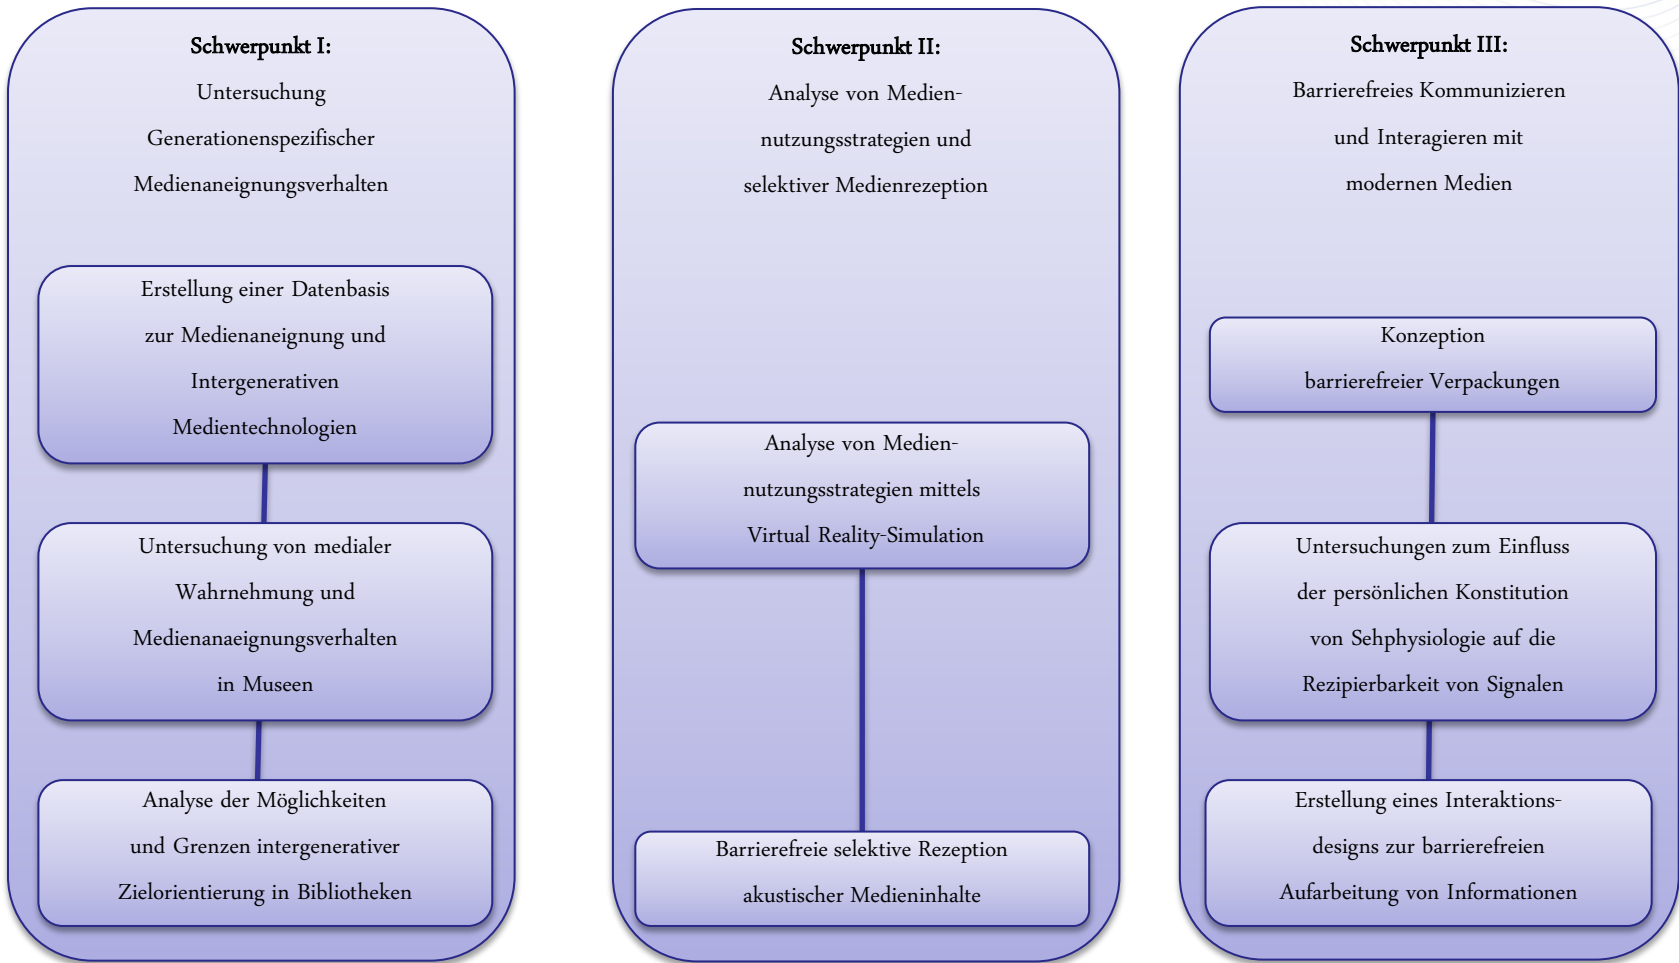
Schwerpunkt I:
Untersuchung Generationenspezifischer Medienaneignungsverhalten

Erstellung einer Datenbasis zur Medienaneignung und Intergenerativen Medientechnologien

Untersuchung von medialer Wahrnehmung und Medienanaeignungsverhalten in Museen

Analyse der Möglichkeiten und Grenzen intergenerativer Zielorientierung in Bibliotheken

Schwerpunkt II:
Analyse von Mediennutzungsstrategien und selektiver Medienrezeption

Analyse von Mediennutzungsstrategien mittels Virtual Reality-Simulation

Barrierefreie selektive Rezeption akustischer Medieninhalte

Schwerpunkt III:
Barrierefreies Kommunizieren und Interagieren mit modernen Medien

Konzeption barrierefreier Verpackungen

Untersuchungen zum Einfluss der persönlichen Konstitution von Sehphysiologie auf die Rezipierbarkeit von Signalen

Erstellung eines Interaktionsdesigns zur barrierefreien Aufarbeitung von Informationen